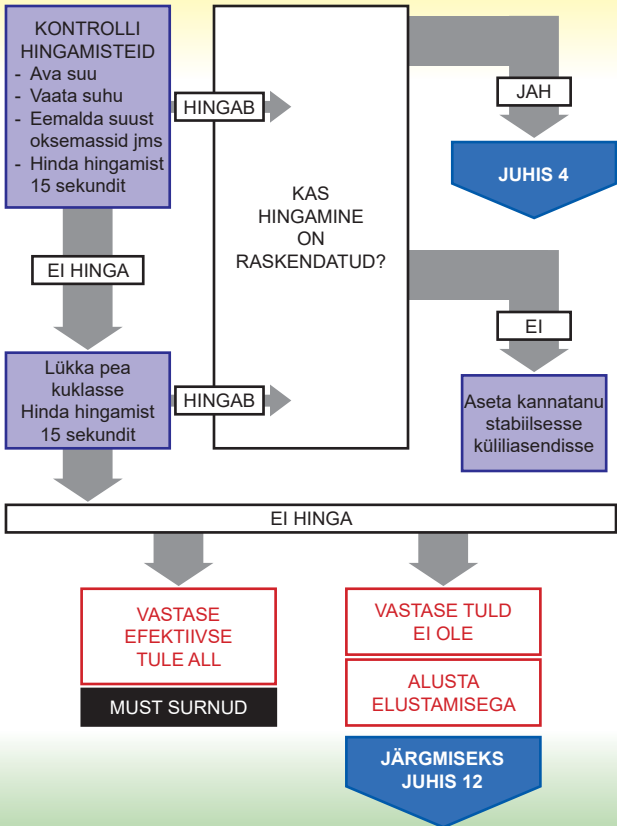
KONTROLLI HINGAMISTEID
- Ava suu
- Vaata suhu
- Eemalda suust oksemassid jms
- Hinda hingamist 15 sekundit

HINGAB

KAS HINGAMINE ON RASKENDATUD?

JAH

JUHIS 4

EI HINGA

EI

Lükka pea kuklasse
Hinda hingamist 15 sekundit

HINGAB

Aseta kannatanu stabiilsesse küliliasendisse

EI HINGA

VASTASE EFEKTIIVSE TULE ALL

MUST SURNUD

VASTASE TULD EI OLE

ALUSTA ELUSTAMISEGA

JÄRGMISEKS JUHIS 12